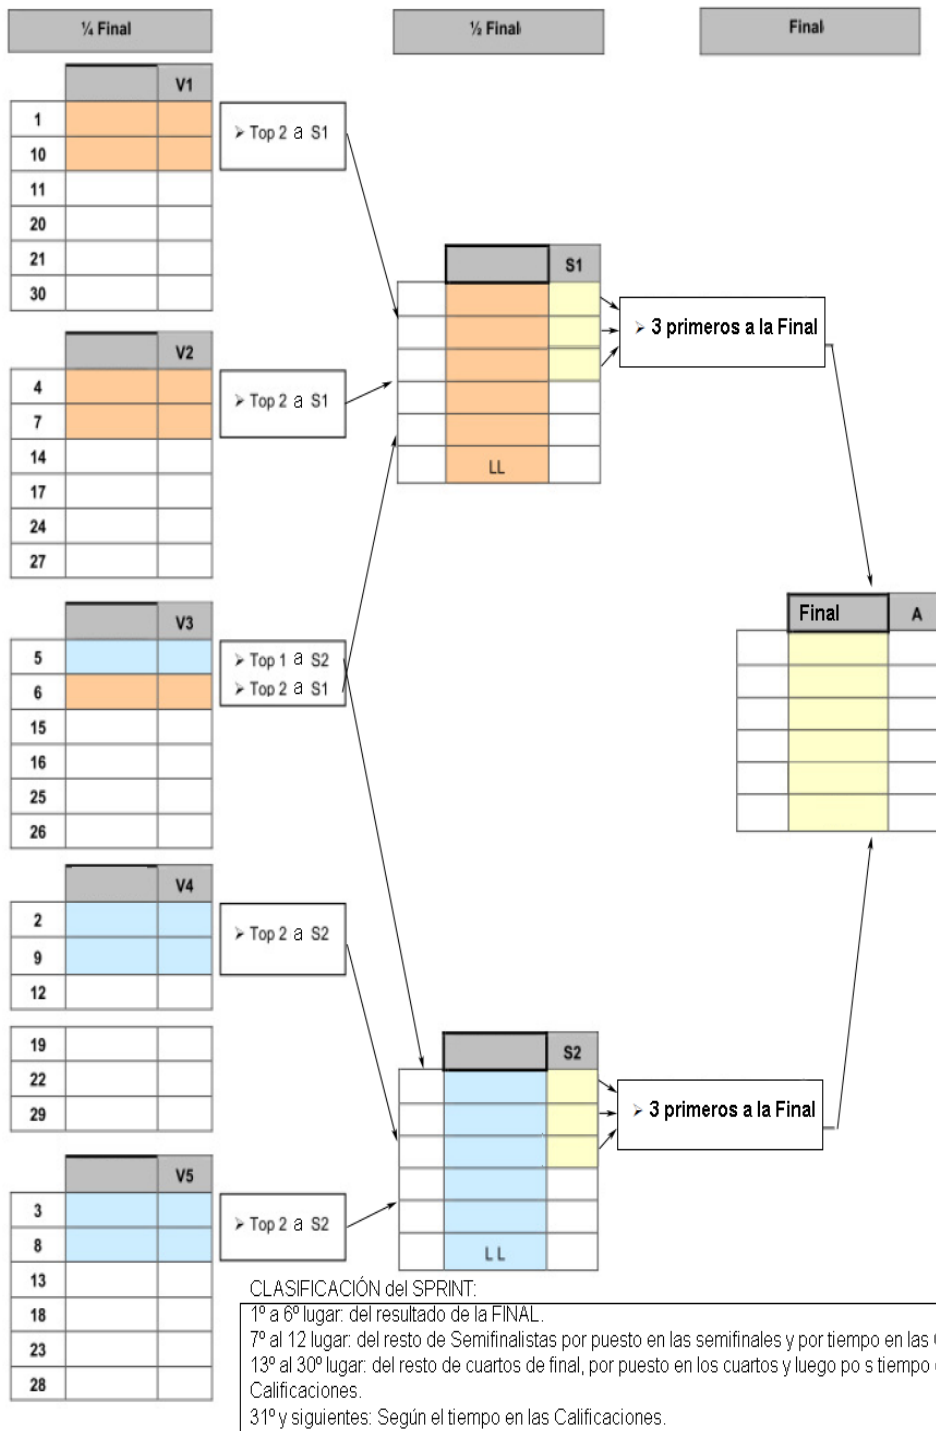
¼ Final

½ Final

Final

| | V1 |
|---|---|
| 1 | |
| 10 | |
| 11 | |
| 20 | |
| 21 | |
| 30 | |

➢ Top 2 a S1

| | V2 |
|---|---|
| 4 | |
| 7 | |
| 14 | |
| 17 | |
| 24 | |
| 27 | |

➢ Top 2 a S1

| | V3 |
|---|---|
| 5 | |
| 6 | |
| 15 | |
| 16 | |
| 25 | |
| 26 | |

➢ Top 1 a S2
➢ Top 2 a S1

| | V4 |
|---|---|
| 2 | |
| 9 | |
| 12 | |
| 19 | |
| 22 | |
| 29 | |

➢ Top 2 a S2

| | V5 |
|---|---|
| 3 | |
| 8 | |
| 13 | |
| 18 | |
| 23 | |
| 28 | |

➢ Top 2 a S2

| | S1 |
|---|---|
| | |
| | |
| | |
| | |
| | |
| LL | |

➢ 3 primeros a la Final

| | S2 |
|---|---|
| | |
| | |
| | |
| | |
| | |
| LL | |

➢ 3 primeros a la Final

| Final | A |
|---|---|
| | |
| | |
| | |
| | |
| | |
| | |

CLASIFICACIÓN del SPRINT:
1º a 6º lugar: del resultado de la FINAL.
7º al 12 lugar: del resto de Semifinalistas por puesto en las semifinales y por tiempo en las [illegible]
13º al 30º lugar: del resto de cuartos de final, por puesto en los cuartos y luego po s tiempo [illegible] Calificaciones.
31º y siguientes: Según el tiempo en las Calificaciones.